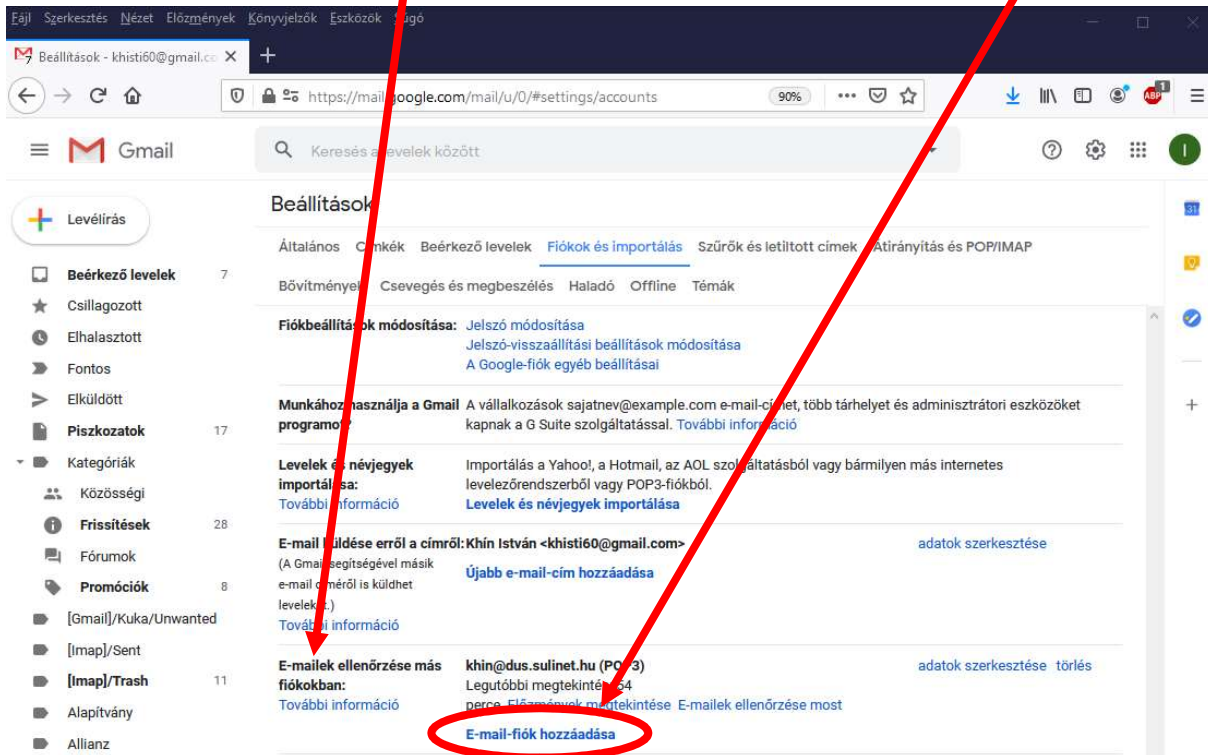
Fájl Szerkesztés Nézet Előzmények Könyvjelzők Eszközök Súgó

Beállítások - khisti60@gmail.co ×

https://mail.google.com/mail/u/0/#settings/accounts 90%

Gmail

Keresés a levelek között

Levélírás

Beérkező levelek 7
Csillagozott
Elhalasztott
Fontos
Elküldött
Piszkozatok 17
Kategóriák
Közösségi
Frissítések 28
Fórumok
Promóciók 8
[Gmail]/Kuka/Unwanted
[Imap]/Sent
[Imap]/Trash 11
Alapítvány
Allianz

Beállítások

Általános Címkék Beérkező levelek Fiókok és importálás Szűrők és letiltott címek Átirányítás és POP/IMAP
Bővítmények Csevegés és megbeszélés Haladó Offline Témák

Fiókbeállítások módosítása: Jelszó módosítása
Jelszó-visszaállítási beállítások módosítása
A Google-fiók egyéb beállításai

Munkához használja a Gmail programot? A vállalkozások sajatnev@example.com e-mail-címet, több tárhelyet és adminisztrátori eszközöket kapnak a G Suite szolgáltatással. További információ

Levelek és névjegyek importálása: További információ
Importálás a Yahoo!, a Hotmail, az AOL szolgáltatásból vagy bármilyen más internetes levelezőrendszerből vagy POP3-fiókból.
Levelek és névjegyek importálása

E-mail küldése erről a címről: (A Gmail segítségével másik e-mail címéről is küldhet leveleket.) További információ
Khín István <khisti60@gmail.com> adatok szerkesztése
Újabb e-mail-cím hozzáadása

E-mailek ellenőrzése más fiókokban: További információ
khin@dus.sulinet.hu (POP3) adatok szerkesztése törlés
Legutóbbi megtekintés: 54 perce. Előzmények megtekintése E-mailek ellenőrzése most
E-mail-fiók hozzáadása